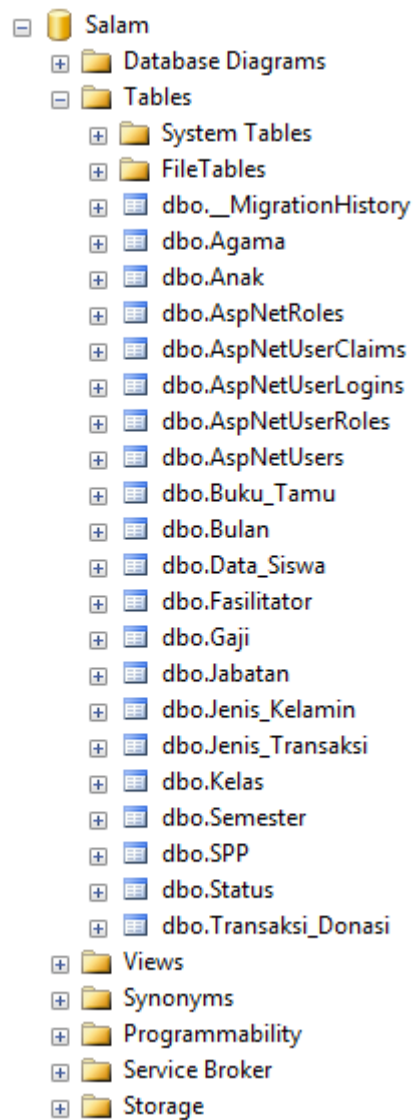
Salam
Database Diagrams
Tables
System Tables
FileTables
dbo.__MigrationHistory
dbo.Agama
dbo.Anak
dbo.AspNetRoles
dbo.AspNetUserClaims
dbo.AspNetUserLogins
dbo.AspNetUserRoles
dbo.AspNetUsers
dbo.Buku_Tamu
dbo.Bulan
dbo.Data_Siswa
dbo.Fasilitator
dbo.Gaji
dbo.Jabatan
dbo.Jenis_Kelamin
dbo.Jenis_Transaksi
dbo.Kelas
dbo.Semester
dbo.SPP
dbo.Status
dbo.Transaksi_Donasi
Views
Synonyms
Programmability
Service Broker
Storage